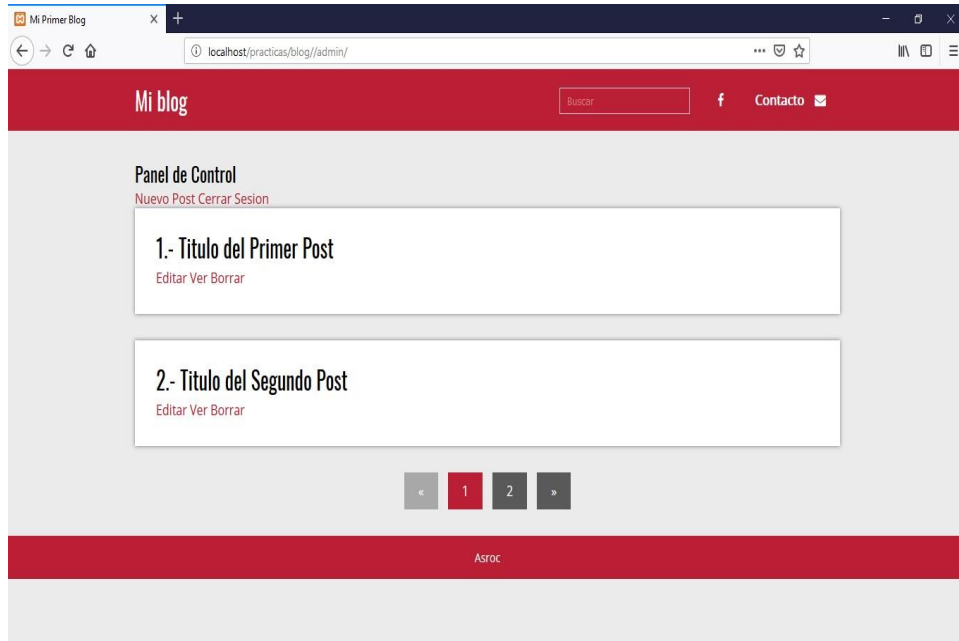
Mi Primer Blog

localhost/practicas/blog//admin/

Mi blog

Buscar

f

Contacto

Panel de Control
Nuevo Post Cerrar Sesion

1.- Titulo del Primer Post
Editar Ver Borrar

2.- Titulo del Segundo Post
Editar Ver Borrar

«
1
2
»

Asroc